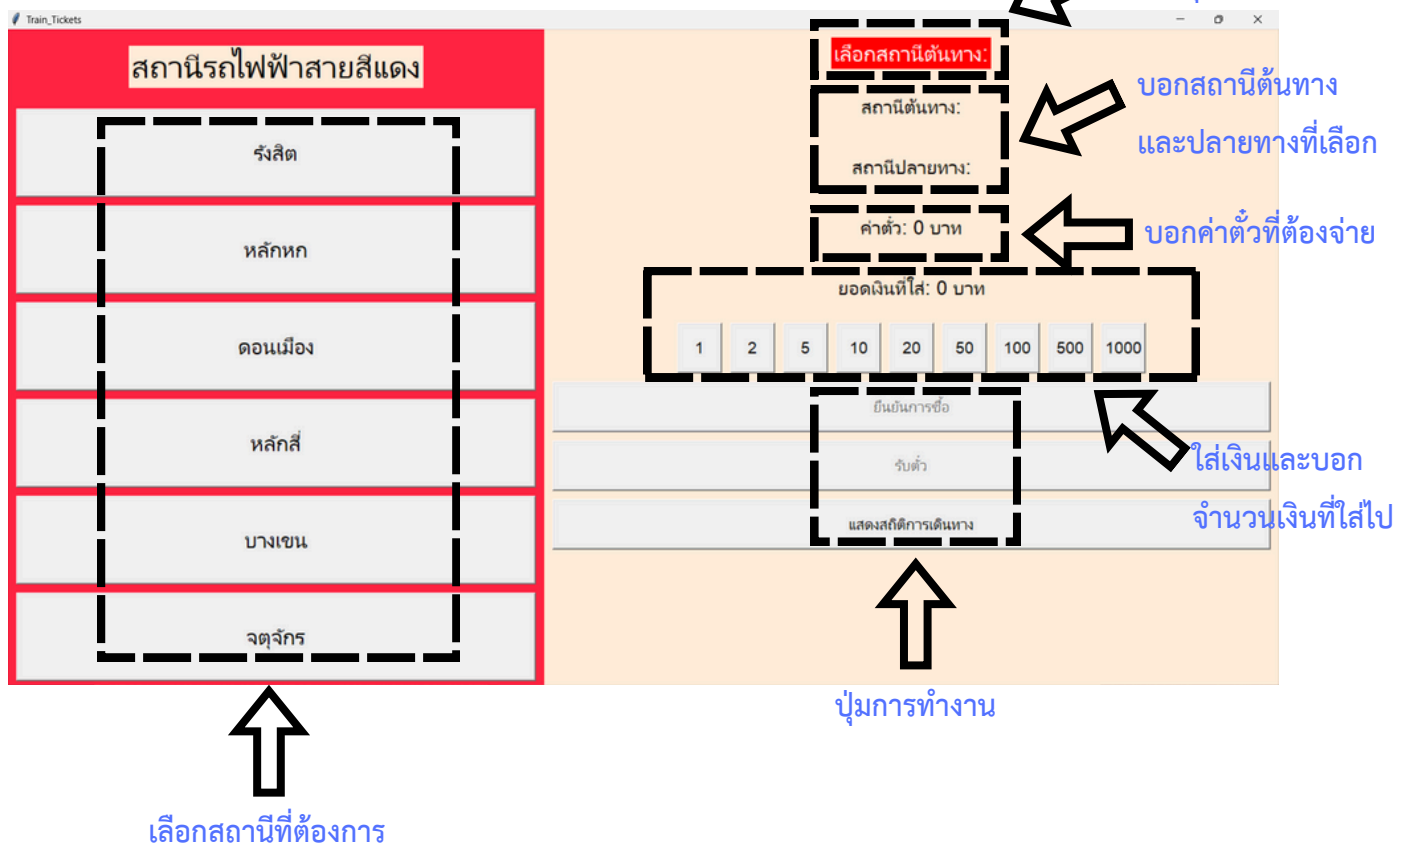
Train_Tickets

สถานีรถไฟฟ้าสายสีแดง

รังสิต

หลักหก

ดอนเมือง

หลักสี่

บางเขน

จตุจักร

เลือกสถานีต้นทาง:

สถานีต้นทาง:

สถานีปลายทาง:

ค่าตั๋ว: 0 บาท

ยอดเงินที่ใส่: 0 บาท

| 1 | 2 | 5 | 10 | 20 | 50 | 100 | 500 | 1000 |
|---|---|---|---|---|---|---|---|---|

ยืนยันการซื้อ

รับตั๋ว

แสดงสถิติการเดินทาง

บอกสถานีต้นทาง และปลายทางที่เลือก

บอกค่าตั๋วที่ต้องจ่าย

ใส่เงินและบอก จำนวนเงินที่ใส่ไป

ปุ่มการทำงาน

เลือกสถานีที่ต้องการ